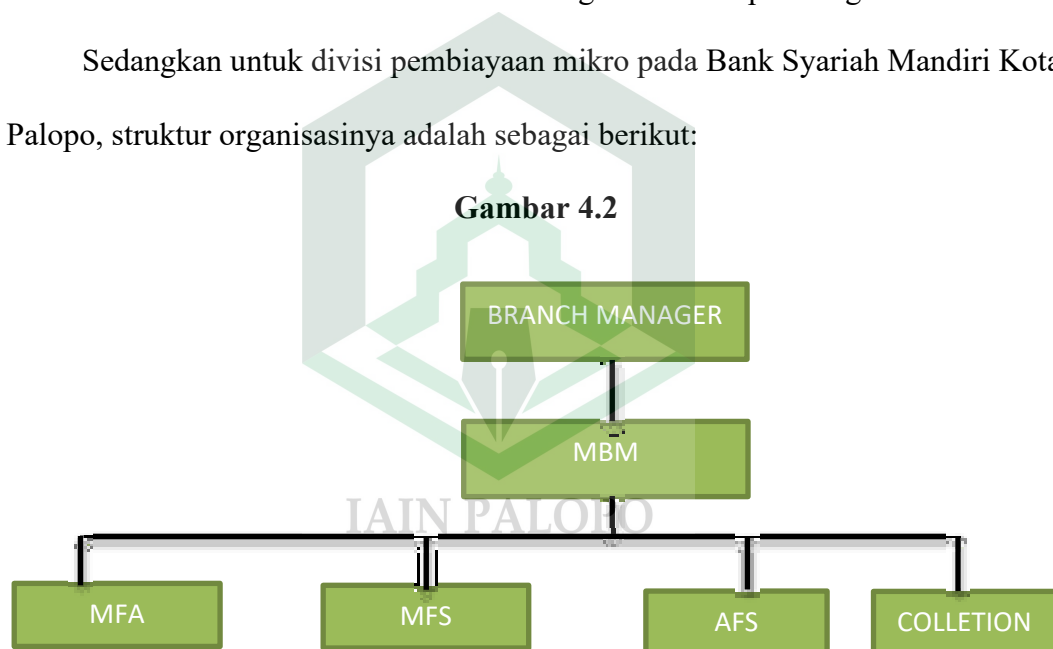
Sedangkan untuk divisi pembiayaan mikro pada Bank Syariah Mandiri Kota Palopo, struktur organisasinya adalah sebagai berikut:

**Gambar 4.2**

BRANCH MANAGER

MBM

IAIN PALOPO

MFA

MFS

AFS

COLLETION